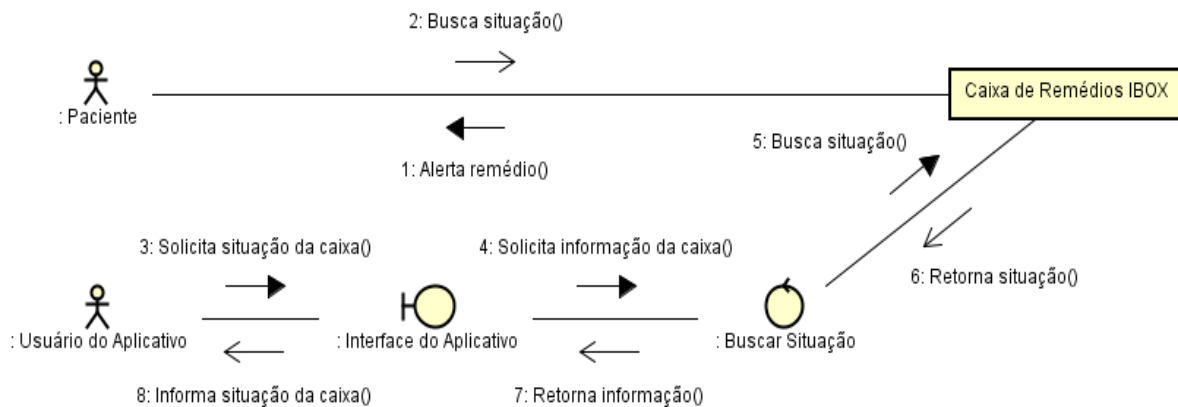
2: Busca situação()

: Paciente

Caixa de Remédios IBOX

1: Alerta remédio()

5: Busca situação()

3: Solicita situação da caixa()

4: Solicita informação da caixa()

6: Retorna situação()

: Usuário do Aplicativo

: Interface do Aplicativo

: Buscar Situação

8: Informa situação da caixa()

7: Retorna informação()